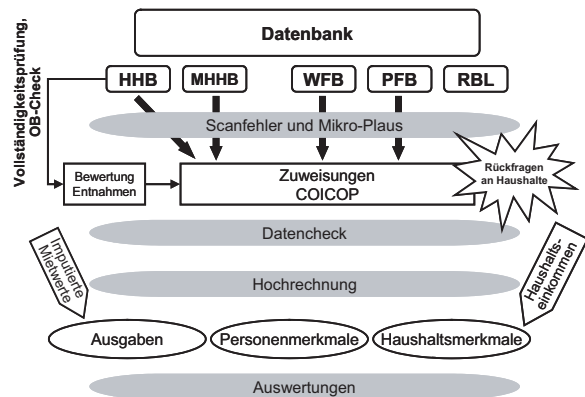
Vollständigkeitsprüfung, OB-Check

Datenbank

HHB

MHHB

WFB

PFB

RBL

Scanfehler und Mikro-Plaus

Bewertung Entnahmen

Zuweisungen COICOP

Rückfragen an Haushalte

Datencheck

Imputierte Mietwerte

Haushaltseinkommen

Hochrechnung

Ausgaben

Personenmerkmale

Haushaltsmerkmale

Auswertungen